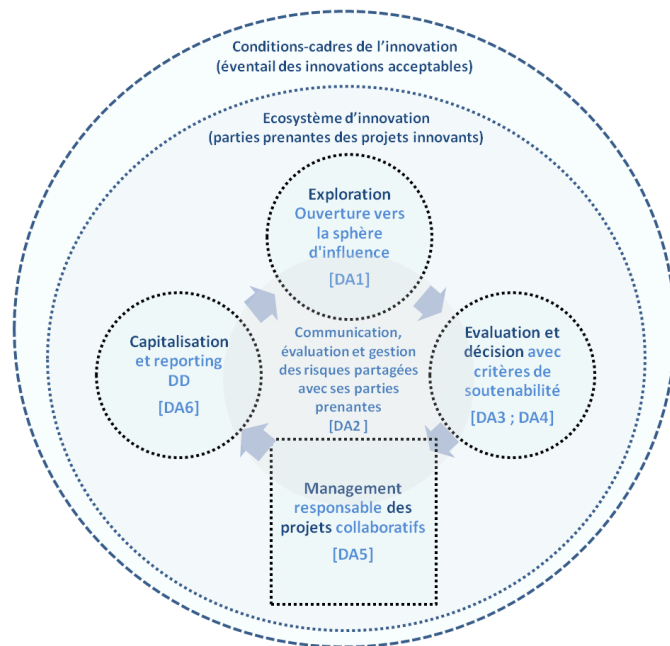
Conditions-cadres de l'innovation
(éventail des innovations acceptables)

Ecosystème d'innovation
(parties prenantes des projets innovants)

Exploration
Ouverture vers la sphère d'influence
[DA1]

Capitalisation et reporting DD
[DA6]

Communication, évaluation et gestion des risques partagées avec ses parties prenantes
[DA2 ]

Evaluation et décision avec critères de soutenabilité
[DA3 ; DA4]

Management responsable des projets collaboratifs
[DA5]